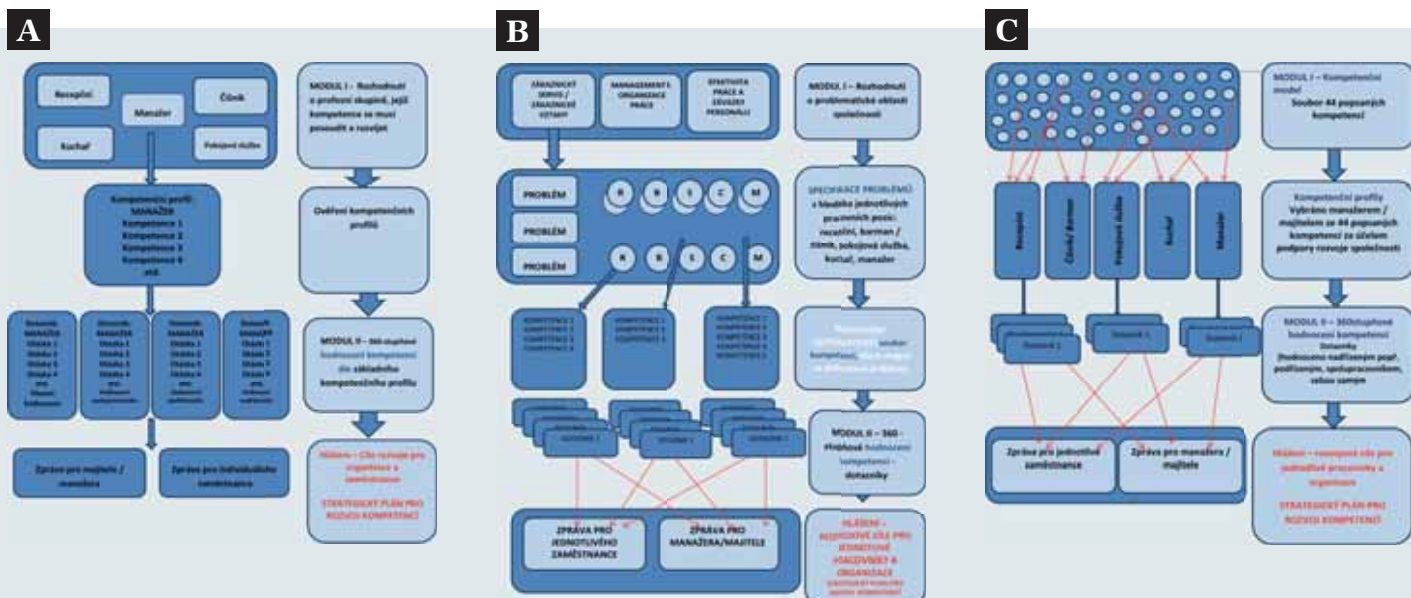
A

Recepční
Manažer
Číšník
Kuchař
Pokojová služba

MODUL I – Rozhodnutí o profesní skupině, jejíž kompetence se musí posoudit a rozvíjet

Kompetenční profil: MANAŽER
Kompetence 1
Kompetence 2
Kompetence 3
Kompetence 4
atd.

Ověření kompetenčních profilů

Dotazník MANAŽER Otázka 1 Otázka 2 Otázka 3 Otázka 4 atd. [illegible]
Dotazník MANAŽER Otázka 1 Otázka 2 Otázka 3 Otázka 4 atd. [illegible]
Dotazník MANAŽER Otázka 1 Otázka 2 Otázka 3 Otázka 4 atd. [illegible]
Dotazník MANAŽER Otázka 1 Otázka 2 Otázka 3 Otázka 4 atd. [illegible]

MODUL II – 360stupňové hodnocení kompetencí dle základního kompetenčního profilu

Zpráva pro majitele / manažera
Zpráva pro individuálního zaměstnance

Hlášení – Cíle rozvoje pro organizace a zaměstnance

STRATEGICKÝ PLÁN PRO ROZVOJ KOMPETENCÍ

B

ZÁKAZNICKÝ SERVIS / ZÁKAZNICKÉ VZTAHY
MANAGEMENT & ORGANIZACE PRÁCE
SPOKOJENOST PRÁCE A ZÁVAZKY PERSONÁLU

MODUL I – Rozhodnutí o problematické oblasti společnosti

PROBLÉM
PROBLÉM
PROBLÉM
R B S C M
R B S C M

SPECIFIKACE PROBLÉMŮ s ohledem jednotlivých pracovních pozic: recepční, barman / číšník, pokojová služba, kuchař, manažer

KOMPETENCE 1 KOMPETENCE 2 KOMPETENCE 3
KOMPETENCE 1 KOMPETENCE 2 KOMPETENCE 3
KOMPETENCE 1 KOMPETENCE 2 KOMPETENCE 3 KOMPETENCE 4 KOMPETENCE 5

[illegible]

DOTAZNÍK 1
DOTAZNÍK 1
DOTAZNÍK 1

MODUL II – 360 stupňové hodnocení kompetencí - dotazníky

ZPRÁVA PRO JEDNOTLIVÉHO ZAMĚSTNANCE
ZPRÁVA PRO MANAŽERA/MAJITELE

HLÁŠENÍ – ROZVOJOVÉ CÍLE PRO JEDNOTLIVÉ PRACOVNÍKY A ORGANIZACE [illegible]

C

MODUL I – Kompetenční model
Soubor 44 popsaných kompetencí

Recepční
Číšník / Barman
Pokojová služba
Kuchař
Manažer

Kompetenční profily
Vybráno manažerem / majitelem ze 44 popsaných kompetencí za účelem podpory rozvoje společnosti

Dotazník 1
Dotazník 1
Dotazník 1

MODUL II – 360stupňové hodnocení kompetencí
Dotazníky
(hodnoceno nadřízeným popř. podřízeným, spolupracovníkem, sebou samým)

Zpráva pro jednotlivé zaměstnance
Zpráva pro manažera / majitele

Hlášení – rozvojové cíle pro jednotlivé pracovníky a organizace

STRATEGICKÝ PLÁN PRO ROZVOJ KOMPETENCÍ